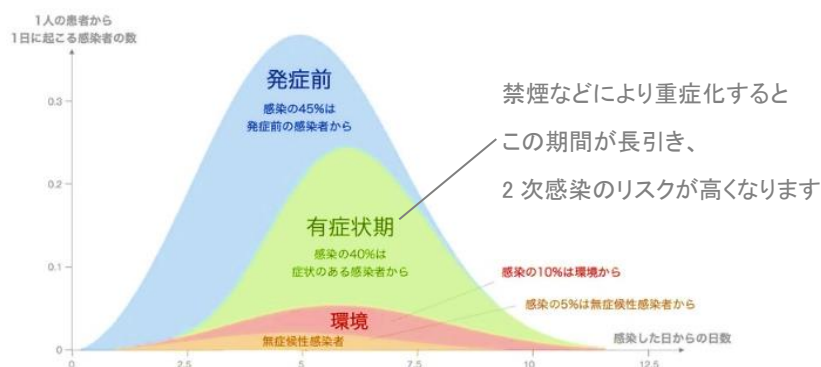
1人の患者から
1日に起こる感染者の数

0.3
0.2
0.1
0

発症前
感染の45%は
発症前の感染者から

禁煙などにより重症化すると
この期間が長引き、
2 次感染のリスクが高くなります

有症状期
感染の40%は
症状のある感染者から

感染の10%は環境から
感染の5%は無症候性感染者から

環境
無症候性感染者

感染した日からの日数

0
2.5
5
7.5
10
12.5